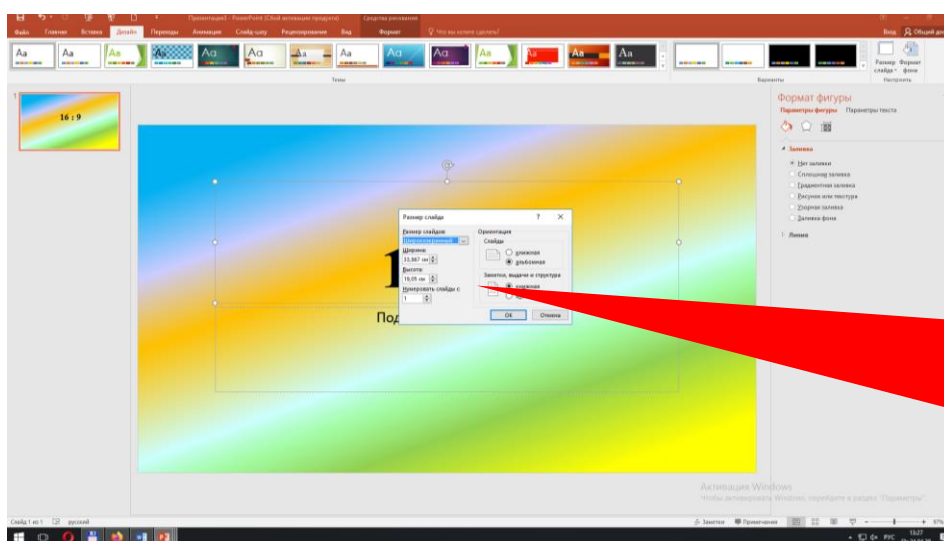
Презентация1 - PowerPoint (Сбой активации продукта)
Средства рисования
Файл Главная Вставка Дизайн Переходы Анимация Слайд-шоу Рецензирование Вид Формат
Что вы хотите сделать?
Вход Общий доступ
Aa Aa Aa Aa Aa Aa Aa Aa Aa Aa Aa Aa Aa
Темы
Варианты
Размер слайда
Формат фона
Настроить

16 : 9

Размер слайда
?
Размер слайдов
Широкоэкранный
Ширина:
33,867 см
Высота:
19,05 см
Нумеровать слайды с:
1
Ориентация
Слайды
книжная
альбомная
Заметки, выдачи и структура
книжная
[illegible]
ОК
Отмена

1
Под

Формат фигуры
Параметры фигуры Параметры текста
Заливка
Нет заливки
Сплошная заливка
Градиентная заливка
Рисунок или текстура
Узорная заливка
Заливка фона
Линия

Активация Windows
Чтобы активировать Windows, перейдите в раздел "Параметры".

Слайд 1 из 1 русский
Заметки Примечания
97%
13:27
РУС